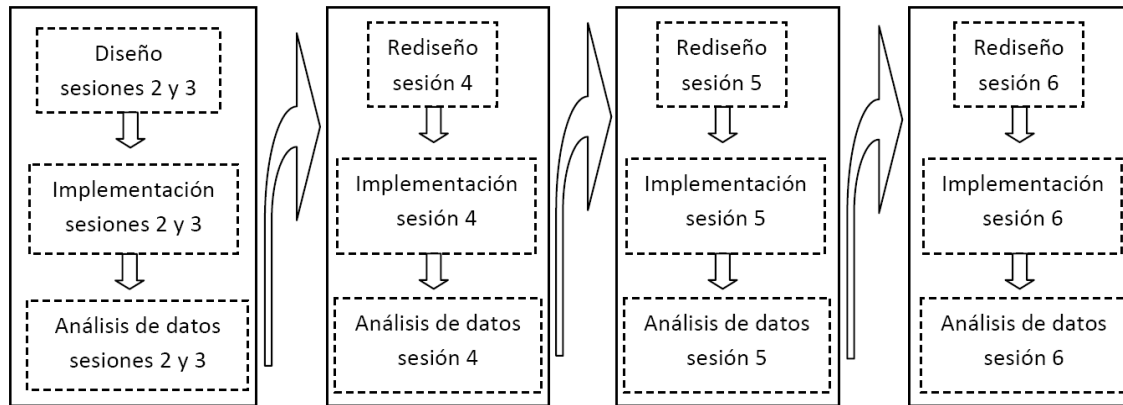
Diseño sesiones 2 y 3

Implementación sesiones 2 y 3

Análisis de datos sesiones 2 y 3

Rediseño sesión 4

Implementación sesión 4

Análisis de datos sesión 4

Rediseño sesión 5

Implementación sesión 5

Análisis de datos sesión 5

Rediseño sesión 6

Implementación sesión 6

Análisis de datos sesión 6